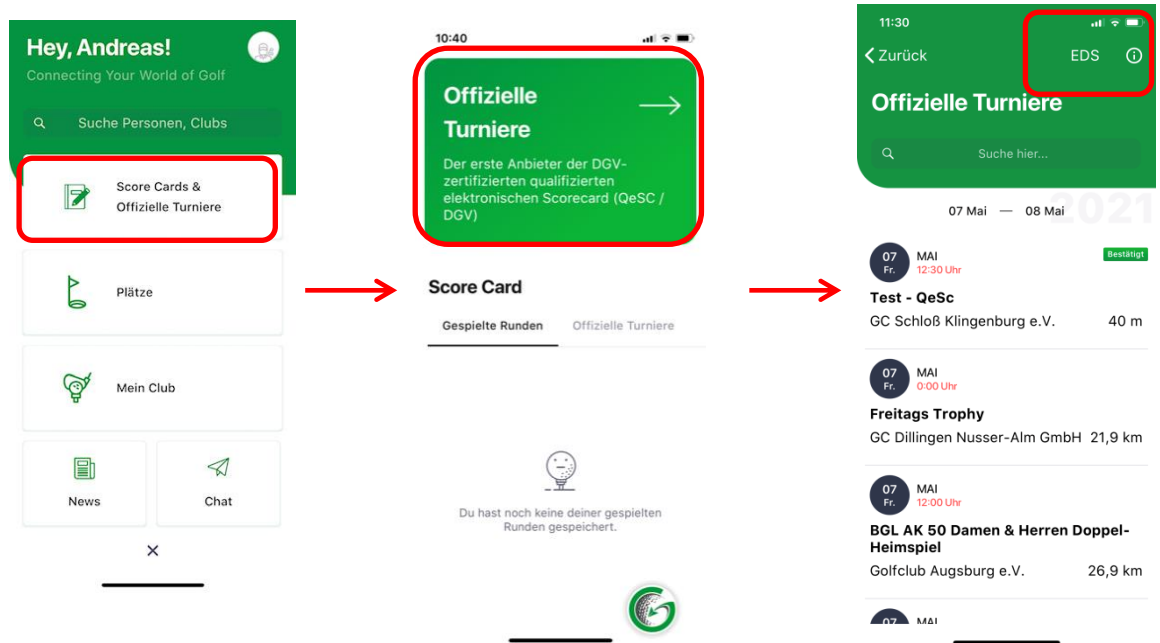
Hey, Andreas!

Connecting Your World of Golf

Suche Personen, Clubs

Score Cards & Offizielle Turniere

Plätze

Mein Club

News

Chat

×

10:40

Offizielle Turniere

Der erste Anbieter der DGV-zertifizierten qualifizierten elektronischen Scorecard (QeSC / DGV)

Score Card

Gespielte Runden

Offizielle Turniere

Du hast noch keine deiner gespielten Runden gespeichert.

11:30

Zurück

EDS

Offizielle Turniere

Suche hier...

2021

07 Mai — 08 Mai

07 Fr.

MAI

12:30 Uhr

Bestätigt

Test - QeSc

GC Schloß Klingenburg e.V.

40 m

07 Fr.

MAI

0:00 Uhr

Freitags Trophy

GC Dillingen Nusser-Alm GmbH

21,9 km

07 Fr.

MAI

12:00 Uhr

BGL AK 50 Damen & Herren Doppel-Heimspiel

Golfclub Augsburg e.V.

26,9 km

MAI